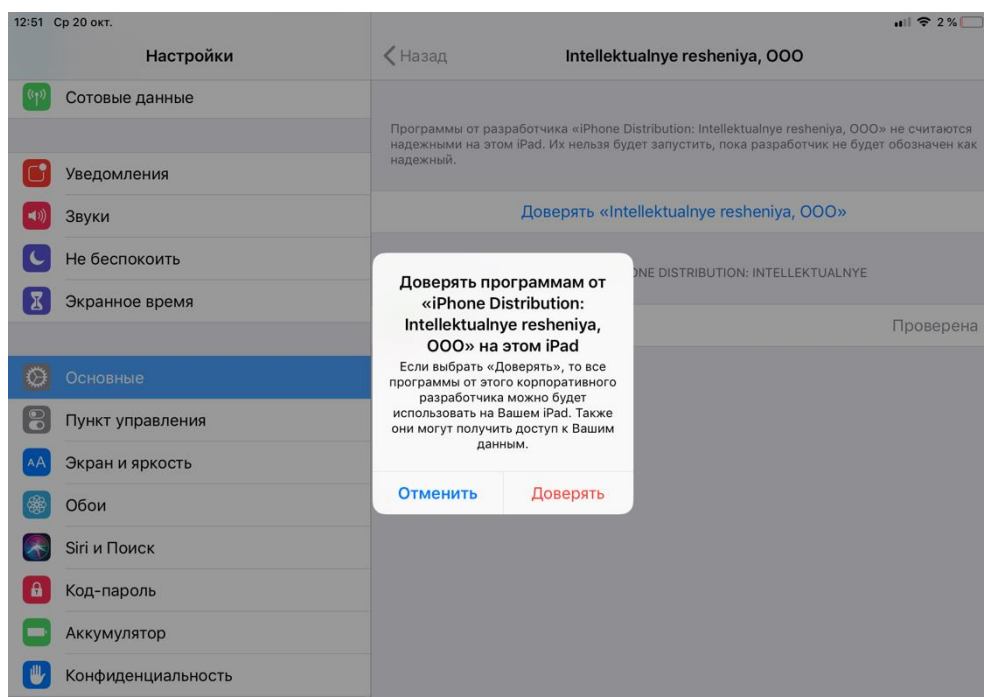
12:51 Ср 20 окт.

2 %

Настройки

Сотовые данные

Уведомления

Звуки

Не беспокоить

Экранное время

Основные

Пункт управления

Экран и яркость

Обои

Siri и Поиск

Код-пароль

Аккумулятор

Конфиденциальность

Назад

Intellektualnye resheniya, OOO

Программы от разработчика «iPhone Distribution: Intellektualnye resheniya, OOO» не считаются надежными на этом iPad. Их нельзя будет запустить, пока разработчик не будет обозначен как надежный.

Доверять «Intellektualnye resheniya, OOO»

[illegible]ONE DISTRIBUTION: INTELLEKTUALNYE

Проверена

Доверять программам от «iPhone Distribution: Intellektualnye resheniya, OOO» на этом iPad

Если выбрать «Доверять», то все программы от этого корпоративного разработчика можно будет использовать на Вашем iPad. Также они могут получить доступ к Вашим данным.

Отменить

Доверять